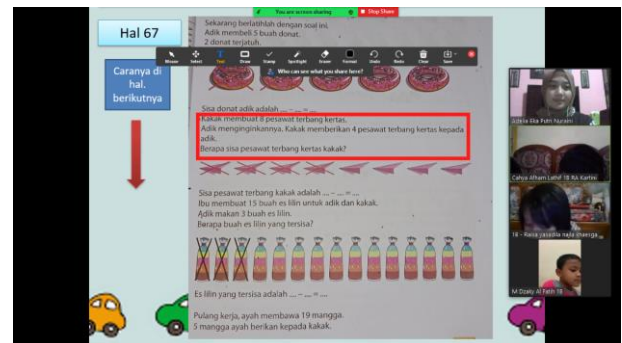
You are screen sharing
Stop Share

Hal 67

Caranya di hal. berikutnya

Sekarang berlatihlah dengan soal ini.
Adik membeli 5 buah donat.
2 donat terjatuh.

Mouse Select Text Draw Stamp Spotlight Eraser Format Undo Redo Clear Save

Who can see what you share here?

Sisa donat adik adalah ... – ... = ...
Kakak membuat 8 pesawat terbang kertas.
Adik menginginkannya. Kakak memberikan 4 pesawat terbang kertas kepada adik.
Berapa sisa pesawat terbang kertas kakak?

Sisa pesawat terbang kakak adalah ... – ... = ...
Ibu membuat 15 buah es lilin untuk adik dan kakak.
Adik makan 3 buah es lilin.
Berapa buah es lilin yang tersisa?

Es lilin yang tersisa adalah ... – ... = ...

Pulang kerja, ayah membawa 19 mangga.
5 mangga ayah berikan kepada kakak.

Adelia Eka Putri Nuraini
Cahya Alham Latif 1B RA Kartini
1B - Keisa yasadila najla shaqiqa
M Dzaky Al Fatih 1B